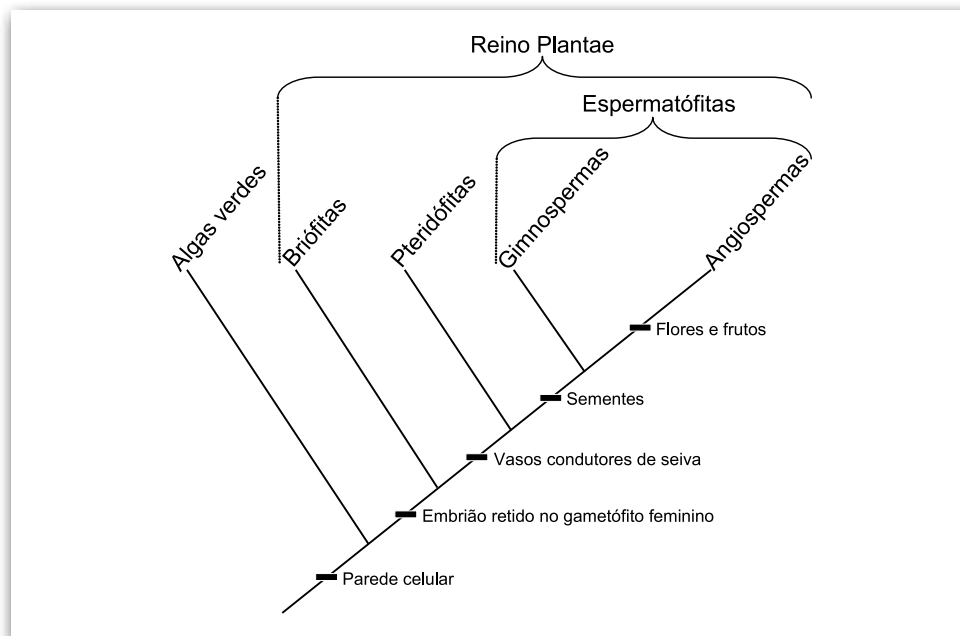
Reino Plantae

Espermatófitas

Algas verdes

Briófitas

Pteridófitas

Gimnospermas

Angiospermas

Flores e frutos

Sementes

Vasos condutores de seiva

Embrião retido no gametófito feminino

Parede celular